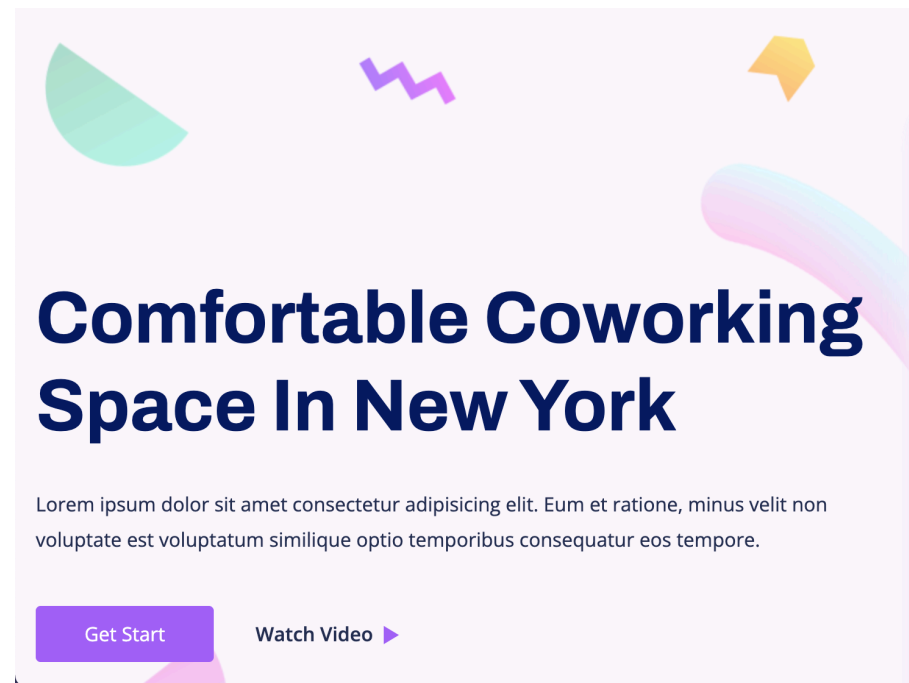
Comfortable Coworking Space In New York

Lorem ipsum dolor sit amet consectetur adipisicing elit. Eum et ratione, minus velit non voluptate est voluptatum similique optio temporibus consequatur eos tempore.

Get Start

Watch Video